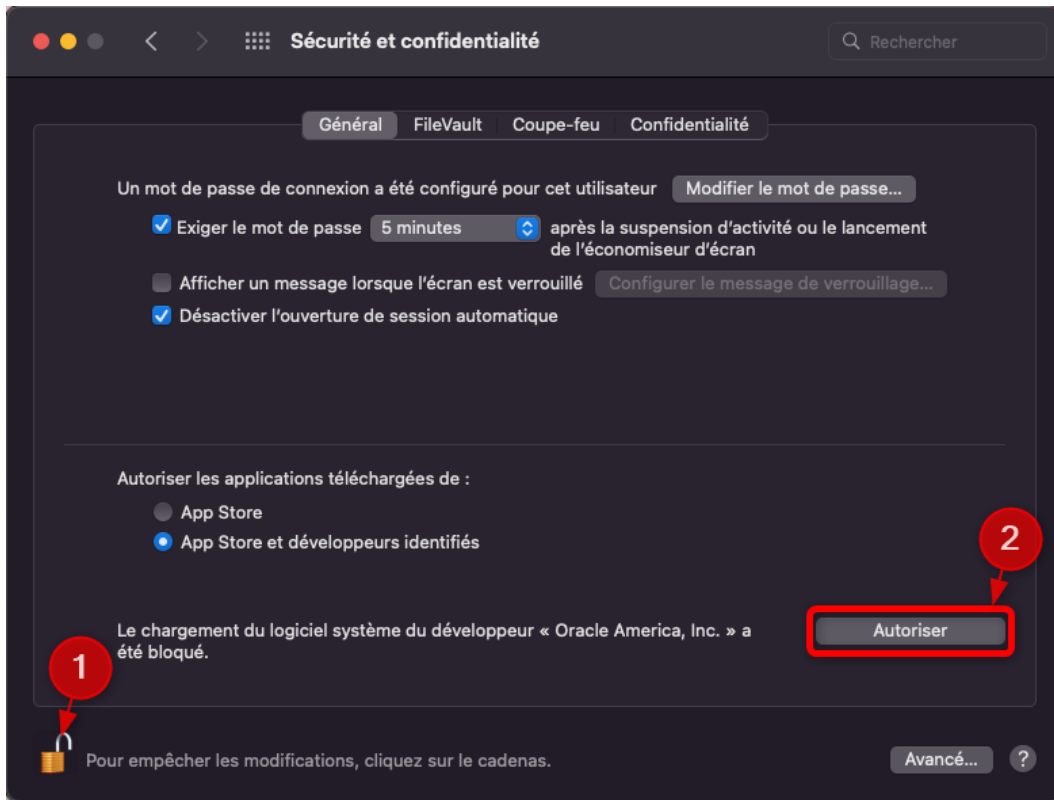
Sécurité et confidentialité

Rechercher

Général FileVault Coupe-feu Confidentialité

Un mot de passe de connexion a été configuré pour cet utilisateur Modifier le mot de passe...

Exiger le mot de passe 5 minutes après la suspension d'activité ou le lancement de l'économiseur d'écran

Afficher un message lorsque l'écran est verrouillé Configurer le message de verrouillage...

Désactiver l'ouverture de session automatique

Autoriser les applications téléchargées de :

App Store

App Store et développeurs identifiés

2

Le chargement du logiciel système du développeur « Oracle America, Inc. » a été bloqué.

Autoriser

1

Pour empêcher les modifications, cliquez sur le cadenas.

Avancé...

?